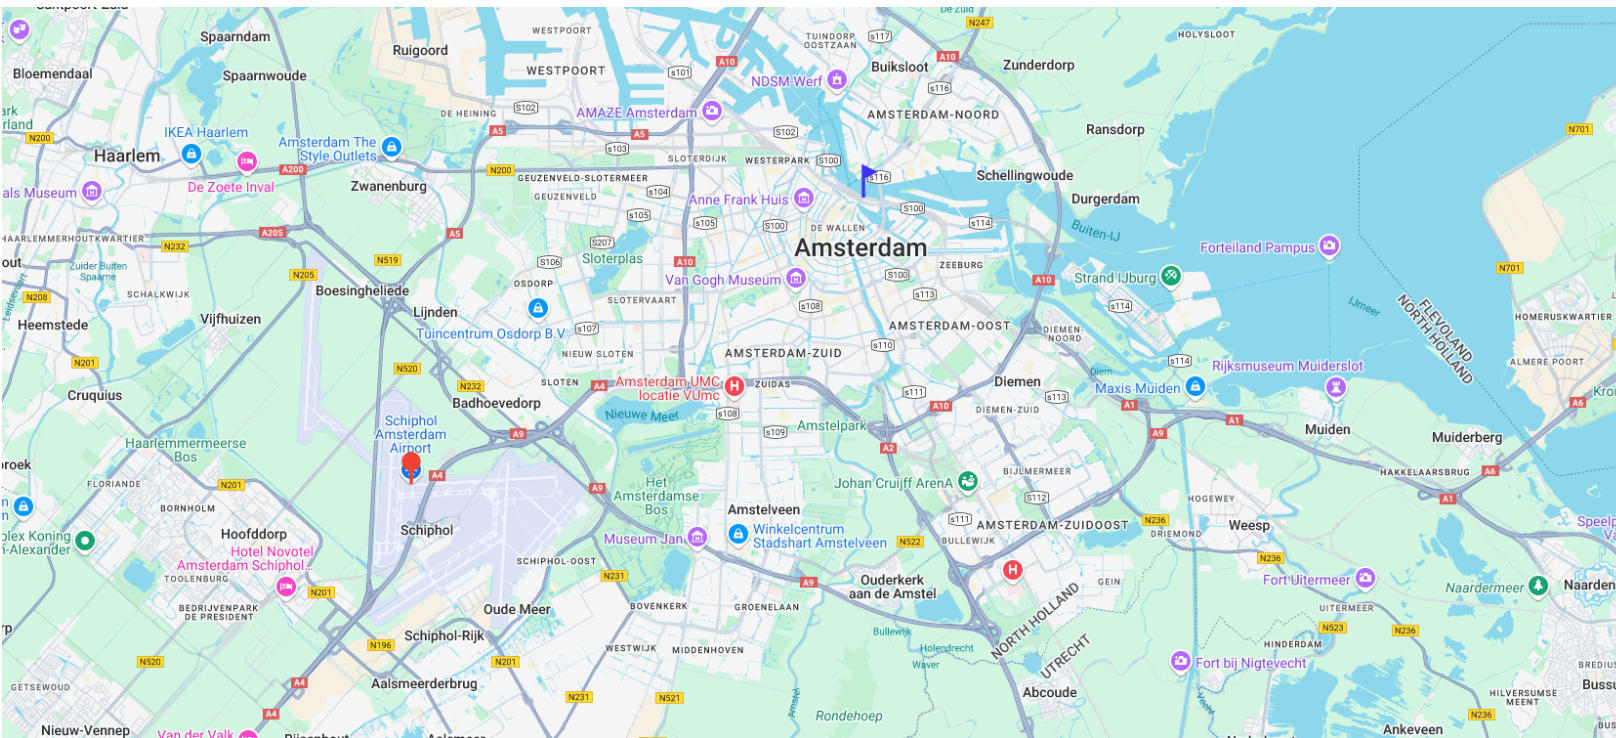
Spaarndam
Ruigoord
WESTPOORT
WESTPOORT
TUINDORP OOSTZAAN
De Zuid
N247
HOLYSLOOT
Bloemendaal
Spaarnwoude
Buiksloot
Zunderdorp
NDSM-Werf
A10
S101
S117
S116
DE HEINING
S102
AMAZE Amsterdam
AMSTERDAM-NOORD
Ransdorp
N701
IKEA Haarlem
Amsterdam The Style Outlets
A5
S102
Haarlem
S103
De Zoete Inval
A200
SLOTERDIJK
WESTERPARK
S100
Schellingwoude
Zwanenburg
N200
GEUZENVELD-SLOTERMEER
S116
Durgerdam
GEUZENVELD
S104
Anne Frank Huis
S100
Buiten-IJ
HAARLEMMERHOUTKWARTIER
A205
S105
S105
S100
DE WALLEN
S114
Forteiland Pampus
N232
A5
S207
Amsterdam
N519
S106
Sloterplas
A10
ZEEBURG
Zuider Buiten Spaarne
N205
OSDORP
Van Gogh Museum
S100
A10
Strand IJburg
N701
N208
SCHALKWIJK
Boesingheliede
S113
Heemstede
Vijfhuizen
Lijnden
SLOTERVAART
S108
S114
IJmeer
FLEVOLAND
NORTH HOLLAND
HOMERUSKWARTIER
Tuincentrum Osdorp B.V
S107
AMSTERDAM-OOST
DIEMEN-NOORD
N201
NIEUW SLOTEN
AMSTERDAM-ZUID
S110
N520
S114
Rijksmuseum Muiderslot
ALMERE POORT
Cruquius
N232
SLOTEN
A4
Amsterdam UMC locatie VUmc
ZUIDAS
Diemen
Maxis Muiden
Badhoevedorp
S111
S113
A6
Schiphol Amsterdam Airport
Nieuwe Meer
S108
A10
DIEMEN-ZUID
A1
Haarlemmermeerse Bos
A9
S109
Amstelpark
A9
A1
Muiden
Muiderberg
A4
A2
BIJLMERMEER
HAKKELAARSBRUG
A6
FLORIANDE
N231
Het Amsterdamse Bos
A9
Johan Cruijff ArenA
A1
BORNHOLM
S112
HOGEWEY
Hoofddorp
Schiphol
Amstelveen
S111
AMSTERDAM-ZUIDOOST
N236
Weesp
Hotel Novotel Amsterdam Schiphol...
Museum Jan
Winkelcentrum Stadshart Amstelveen
N522
BULLEWIJK
DRIEMOND
TOOLENBURG
SCHIPHOL-OOST
N236
N201
N231
Ouderkerk aan de Amstel
GEIN
Fort Uitermeer
Naardermeer
Naarden
BEDRIJVENPARK DE PRESIDENT
BOVENKERK
GROENELAAN
A9
NORTH HOLLAND
UITERMEER
Oude Meer
Bullewijk
N523
N236
Schiphol-Rijk
N196
UTRECHT
HINDERDAM
N520
WESTWIJK
MIDDENHOVEN
Holendrecht
Waver
Fort bij Nigtevecht
N201
A4
Aalsmeerderbrug
GETSEWOUD
Abcoude
Amstel
N231
N521
HILVERSUMSE MEENT
Bussum
A4
Rondehoep
Vecht
N236
Nieuw-Vennep
Van der Valk
Ankeveen